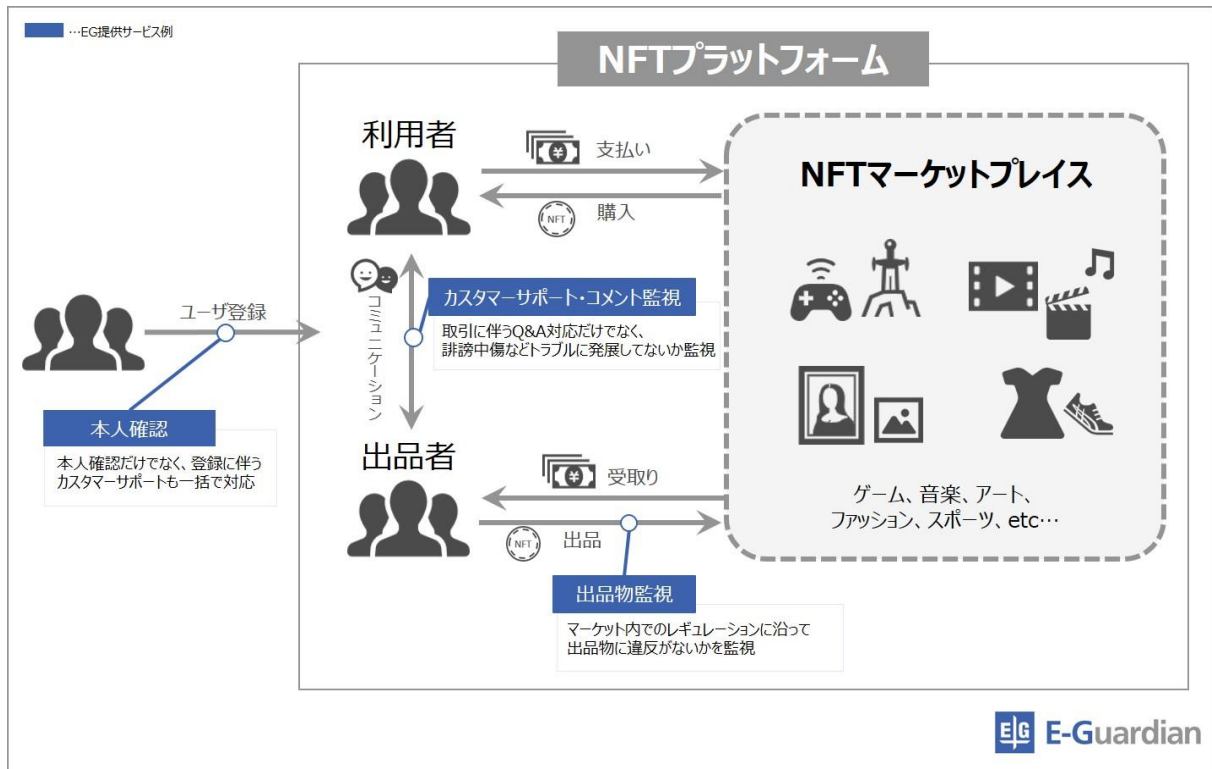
…EG提供サービス例

NFTプラットフォーム

利用者

支払い

NFT 購入

NFTマーケットプレイス

コミュニケーション

カスタマーサポート・コメント監視

取引に伴うQ&A対応だけでなく、誹謗中傷などトラブルに発展してないか監視

ユーザ登録

本人確認

本人確認だけでなく、登録に伴うカスタマーサポートも一括で対応

出品者

受取り

NFT 出品

ゲーム、音楽、アート、ファッション、スポーツ、etc…

出品物監視

マーケット内でのレギュレーションに沿って出品物に違反がないかを監視

E-Guardian